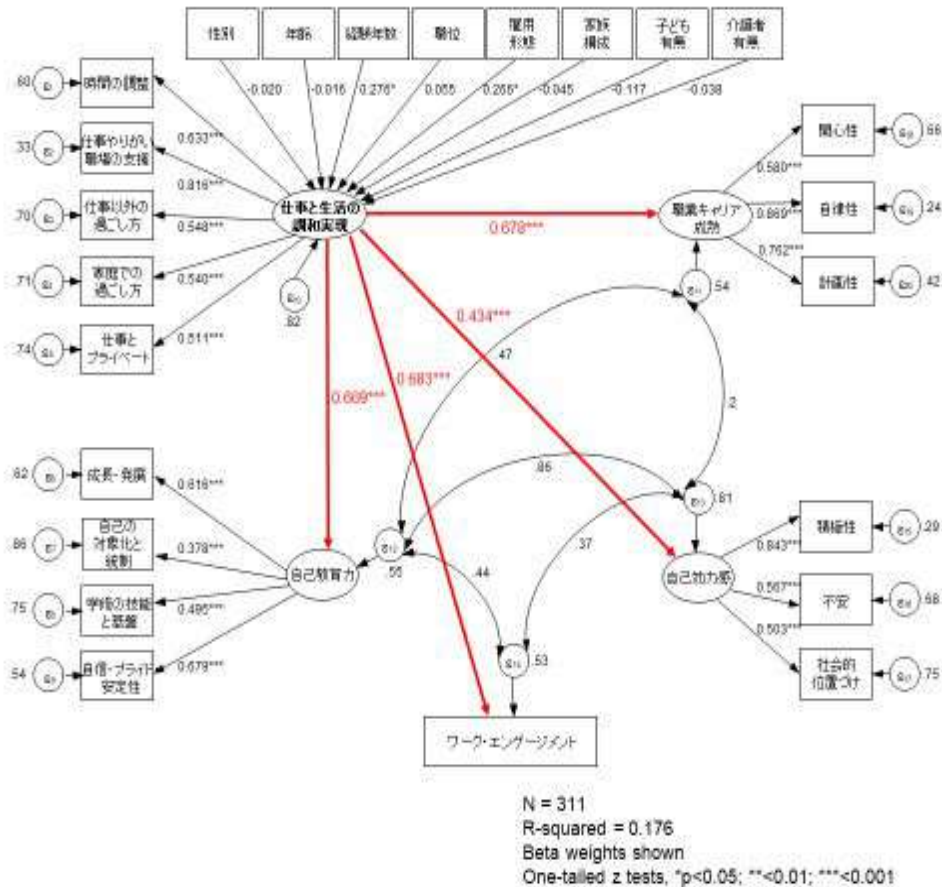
性別
年齢
経験年数
職位
雇用形態
家族構成
子ども有無
介護者有無

-0.020
-0.016
0.276*
0.055
0.255*
-0.045
-0.117
-0.038

.60 $e_1$ 時間の調整
.33 $e_2$ 仕事やりがい職場の支援
.70 $e_3$ 仕事以外の過ごし方
.71 $e_4$ 家庭での過ごし方
.74 $e_5$ 仕事とプライベート

0.633***
0.816***
0.548***
0.540***
0.511***

仕事と生活の調和実現
$e_{13}$
.62

0.678***
職業キャリア成熟
$e_{14}$ .54

0.580*** 関心性 $e_{18}$ .66
0.869*** 自律性 $e_{19}$ .24
0.762*** 計画性 $e_{20}$ .42

0.434***
.47
0.683***
0.609***
.2
.86
.37
.44

$e_{15}$ .61

.62 $e_6$ 成長・発展
.86 $e_7$ 自己の対象化と統制
.75 $e_8$ 学習の技能と態度
.54 $e_9$ 自信・プライド安定性

0.616***
0.378***
0.495***
0.679***

自己教育力
$e_{11}$
.55

$e_{12}$ .53

自己効力感
0.843*** 積極性 $e_{16}$ .29
0.567*** 不安 $e_{17}$ .68
0.503*** 社会的位置づけ $e_{21}$ .75

ワーク・エンゲージメント

N = 311
R-squared = 0.176
Beta weights shown
One-tailed z tests, *p<0.05; **<0.01; ***<0.001